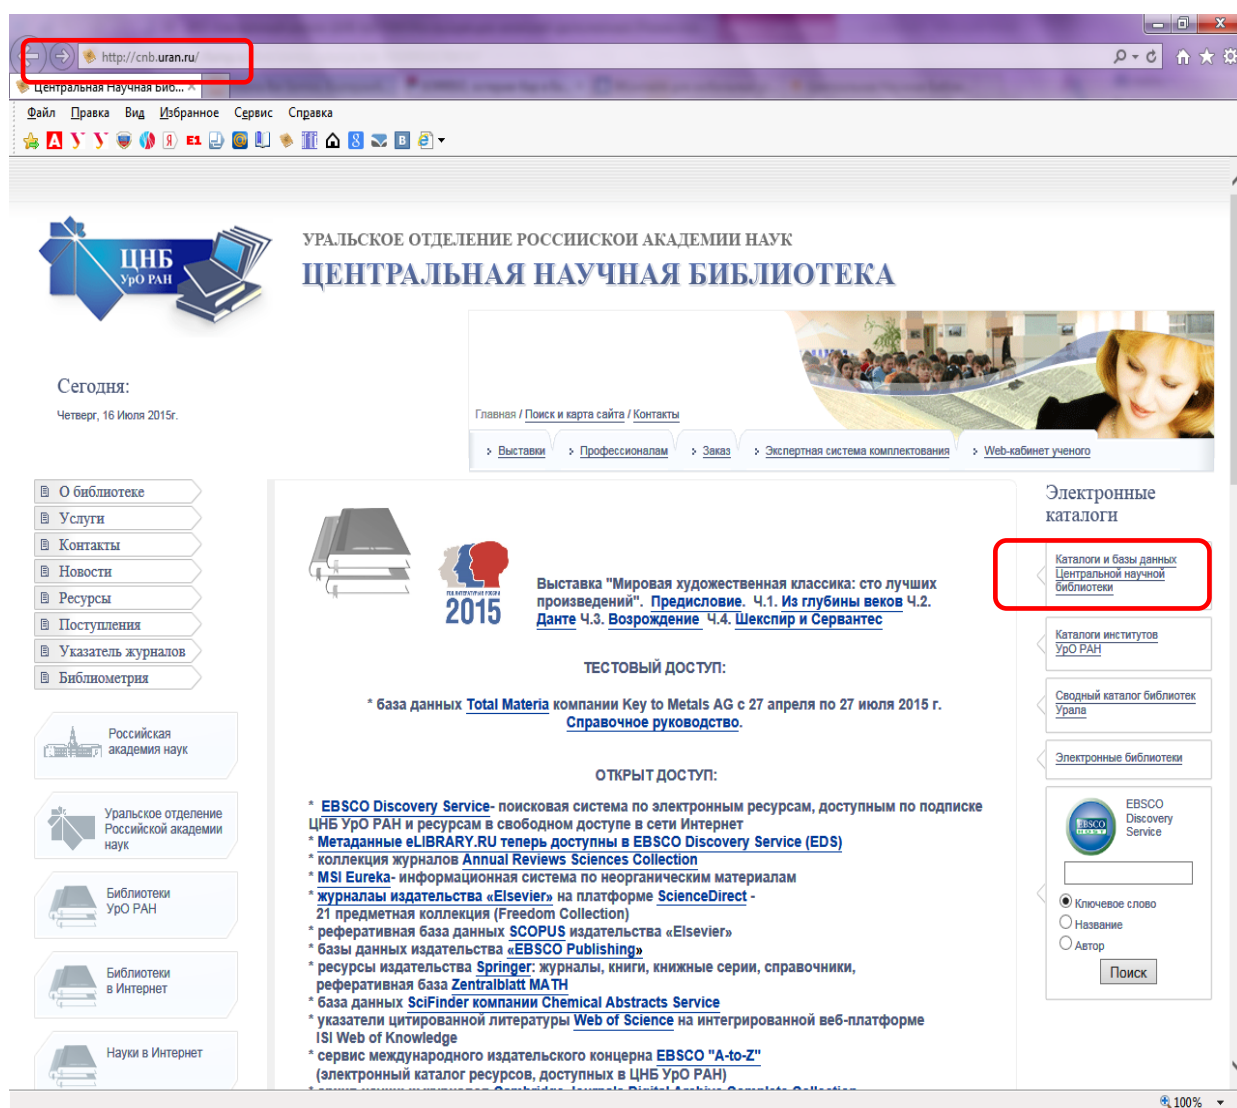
http://cnb.uran.ru/

Центральная Научная Биб...

Файл Правка Вид Избранное Сервис Справка

ЦНБ УрО РАН

УРАЛЬСКОЕ ОТДЕЛЕНИЕ РОССИЙСКОЙ АКАДЕМИИ НАУК
ЦЕНТРАЛЬНАЯ НАУЧНАЯ БИБЛИОТЕКА

Сегодня:
Четверг, 16 Июля 2015г.

Главная / Поиск и карта сайта / Контакты

Выставки Профессионалам Заказ Экспертная система комплектования Web-кабинет ученого

О библиотеке
Услуги
Контакты
Новости
Ресурсы
Поступления
Указатель журналов
Библиометрия

Российская академия наук

Уральское отделение Российской академии наук

Библиотеки УрО РАН

Библиотеки в Интернет

Науки в Интернет

2015

Выставка "Мировая художественная классика: сто лучших произведений". Предисловие. Ч.1. Из глубины веков Ч.2. Данте Ч.3. Возрождение Ч.4. Шекспир и Сервантес

ТЕСТОВЫЙ ДОСТУП:

* база данных Total Materia компании Key to Metals AG с 27 апреля по 27 июля 2015 г. Справочное руководство.

ОТКРЫТ ДОСТУП:

* EBSCO Discovery Service- поисковая система по электронным ресурсам, доступным по подписке ЦНБ УрО РАН и ресурсам в свободном доступе в сети Интернет
* Метаданные eLIBRARY.RU теперь доступны в EBSCO Discovery Service (EDS)
* коллекция журналов Annual Reviews Sciences Collection
* MSI Eureka- информационная система по неорганическим материалам
* журналы издательства «Elsevier» на платформе ScienceDirect - 21 предметная коллекция (Freedom Collection)
* реферативная база данных SCOPUS издательства «Elsevier»
* базы данных издательства «EBSCO Publishing»
* ресурсы издательства Springer: журналы, книги, книжные серии, справочники, реферативная база Zentralblatt MATH
* база данных SciFinder компании Chemical Abstracts Service
* указатели цитированной литературы Web of Science на интегрированной веб-платформе ISI Web of Knowledge
* сервис международного издательского концерна EBSCO "A-to-Z" (электронный каталог ресурсов, доступных в ЦНБ УрО РАН)
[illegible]

Электронные каталоги

Каталоги и базы данных Центральной научной библиотеки

Каталоги институтов УрО РАН

Сводный каталог библиотек Урала

Электронные библиотеки

EBSCO Discovery Service

Ключевое слово
Название
Автор

Поиск

100%